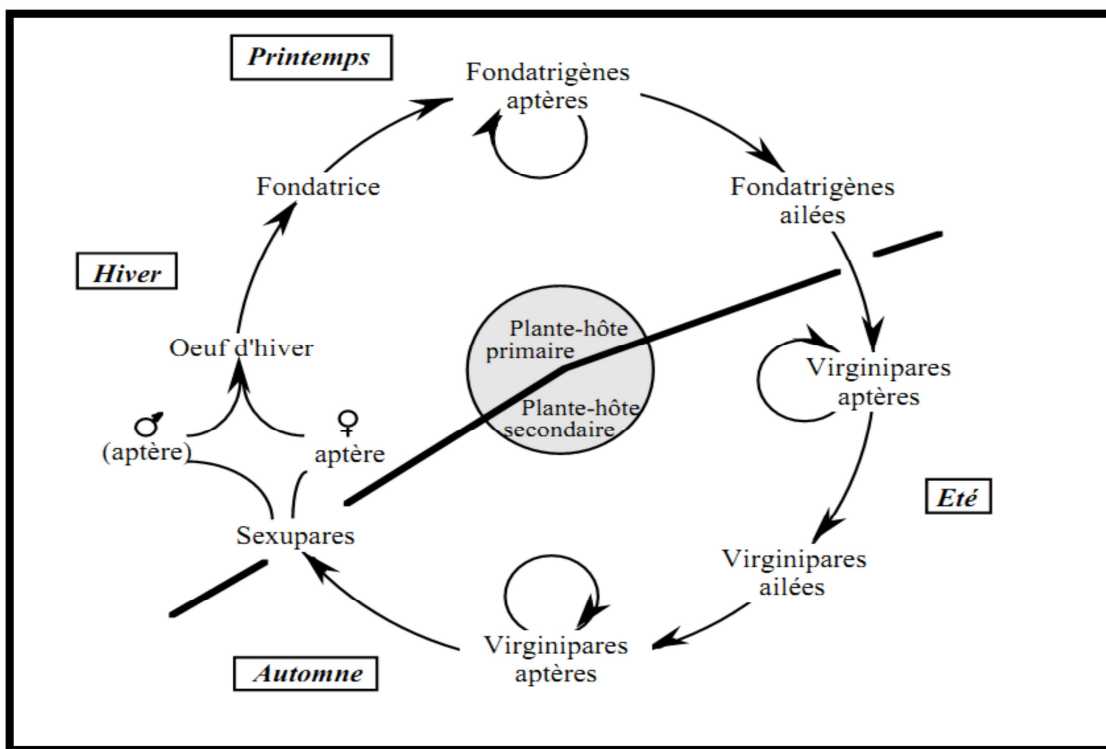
Printemps

Fondatrigènes aptères

Fondatrice

Fondatrigènes ailées

Hiver

Oeuf d'hiver

Plante-hôte primaire

Plante-hôte secondaire

Virginipares aptères

♂ (aptère)

♀ aptère

Eté

Sexupares

Virginipares ailées

Virginipares aptères

Automne